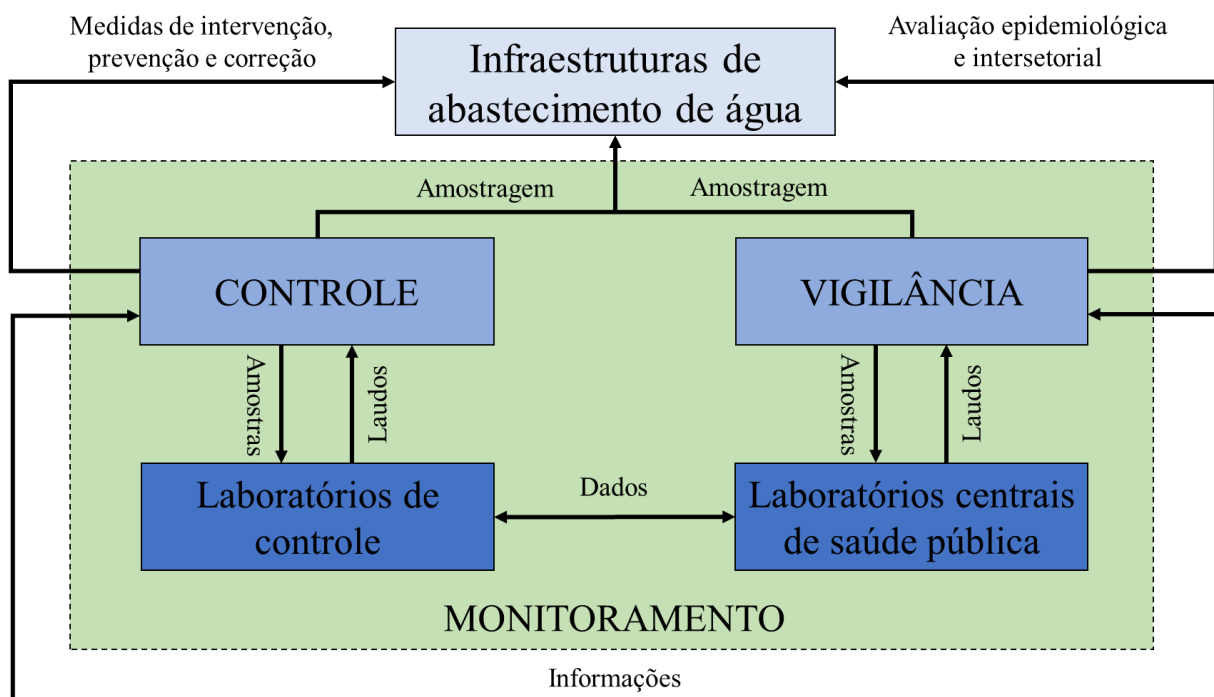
Medidas de intervenção, prevenção e correção

Infraestruturas de abastecimento de água

Avaliação epidemiológica e intersetorial

Amostragem

Amostragem

CONTROLE

VIGILÂNCIA

Amostras

Laudos

Amostras

Laudos

Laboratórios de controle

Dados

Laboratórios centrais de saúde pública

MONITORAMENTO

Informações